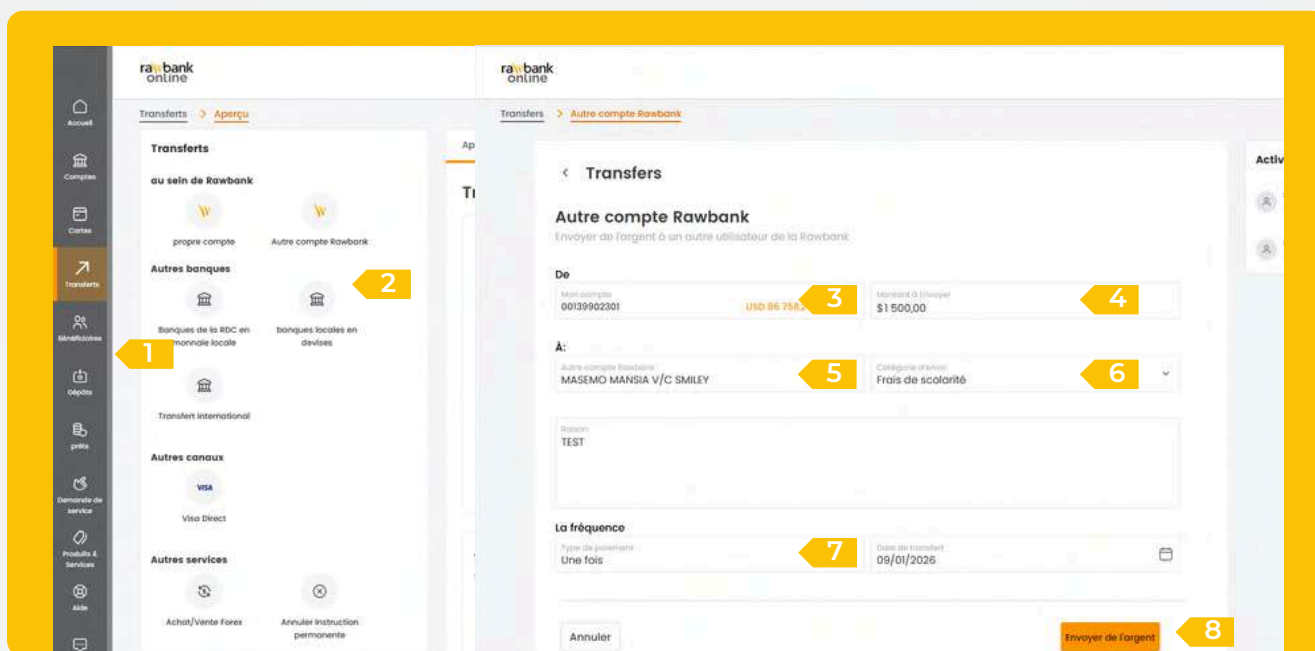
Accueil
Comptes
Cartes
Transferts
Bénéficiaires
Dépôts
prêts
Demande de service
Produits & Services
Aide

rawbank online

Transferts > Aperçu

Transferts

au sein de Rawbank

propre compte
Autre compte Rawbank

Autres banques

Banques de la RDC en monnaie locale
banques locales en devises

Transfert international

Autres canaux

VISA
Visa Direct

Autres services

Achat/Vente Forex
Annuler instruction permanente

1
2

Ap
Tr

rawbank online

Transfers > Autre compte Rawbank

< Transfers

Autre compte Rawbank
Envoyer de l'argent à un autre utilisateur de la Rawbank

De
Mon compte
00139902301
USD 86 758,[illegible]
3
Montant à envoyer
$1 500,00
4

À:
Autre compte Rawbank
MASEMO MANSIA V/C SMILEY
5
Catégorie d'envoi
Frais de scolarité
6

Raison
TEST

La fréquence
Type de paiement
Une fois
7
Date de transfert
09/01/2026

Annuler
Envoyer de l'argent
8

Activ